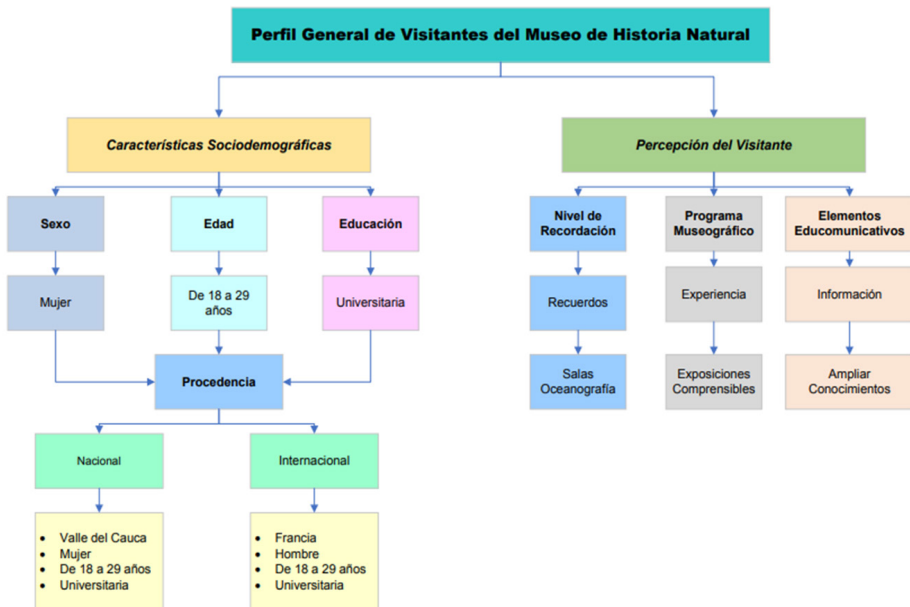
Perfil General de Visitantes del Museo de Historia Natural

Características Sociodemográficas

Sexo

Mujer

Edad

De 18 a 29 años

Educación

Universitaria

Procedencia

Nacional

- Valle del Cauca
- Mujer
- De 18 a 29 años
- Universitaria

Internacional

- Francia
- Hombre
- De 18 a 29 años
- Universitaria

Percepción del Visitante

Nivel de Recordación

Recuerdos

Salas Oceanografía

Programa Museográfico

Experiencia

Exposiciones Comprensibles

Elementos Educomunicativos

Información

Ampliar Conocimientos